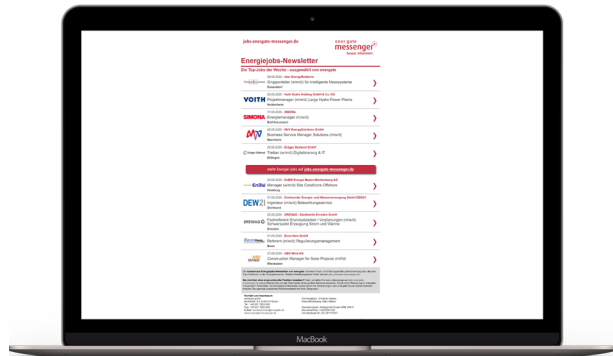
jobs.energate-messenger.de

energate messenger

Energiejobs-Newsletter

Die Top-Jobs der Woche - ausgewählt von energate

Gruppenleiter (m/w/d) für intelligente Messsysteme

VOITH

Projektmanager (m/w/d) Large Hydro Power Plants

SIMONA

Energiemanager (m/w/d)

MVV

Business Service Manager Solutions (m/w/d)

Trader (m/w/d) Digitalisierung & IT

Mehr Energie-Jobs auf jobs.energate-messenger.de

EnBW

Manager (w/m/d) Site Conditions Offshore

DEW21

Ingenieur (m/w/d) Netzplanung

Referent (m/w/d) Regulierungsmanagement

Construction Manager for Solar Projects (m/f/d)

MacBook